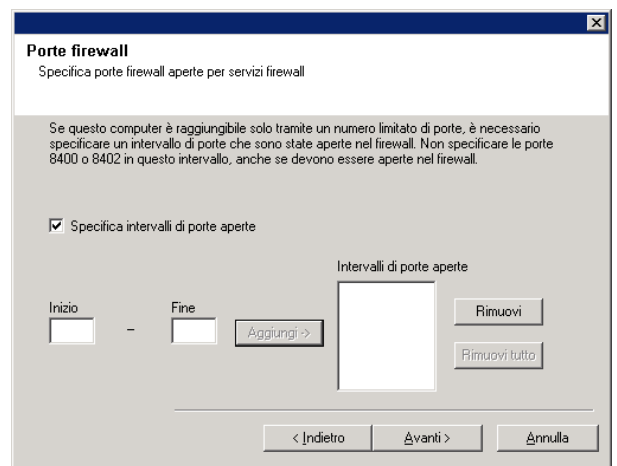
Porte firewall
Specifica porte firewall aperte per servizi firewall

Se questo computer è raggiungibile solo tramite un numero limitato di porte, è necessario specificare un intervallo di porte che sono state aperte nel firewall. Non specificare le porte 8400 o 8402 in questo intervallo, anche se devono essere aperte nel firewall.

Specifica intervalli di porte aperte

Intervalli di porte aperte

Inizio

Fine

–

Aggiungi ->

Rimuovi

Rimuovi tutto

< Indietro

Avanti >

Annulla